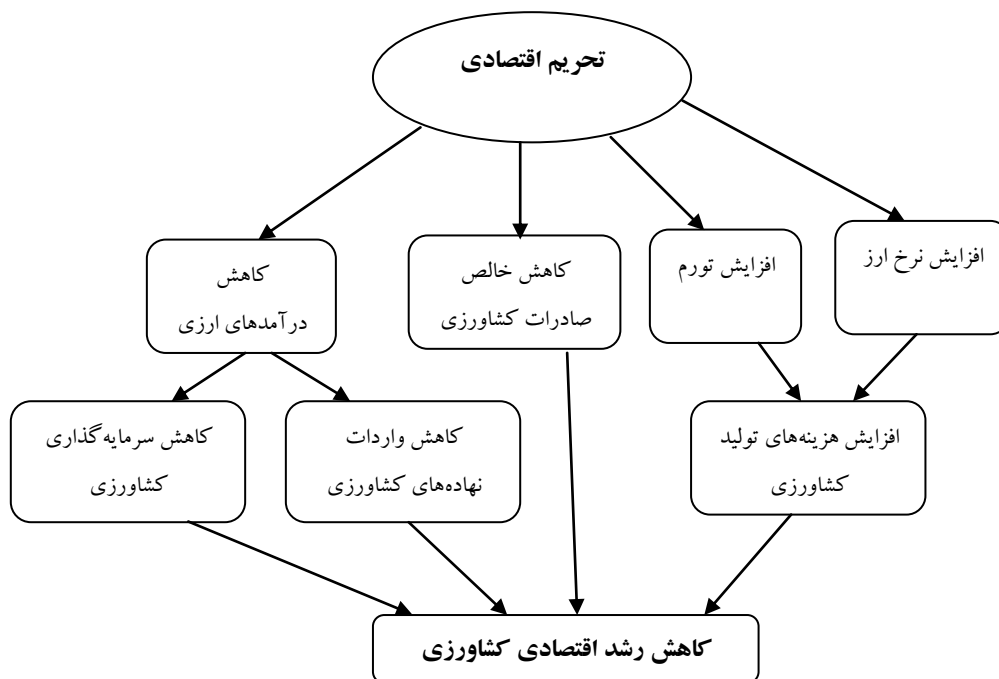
تحریم اقتصادی

افزایش نرخ ارز

افزایش تورم

کاهش خالص صادرات کشاورزی

کاهش درآمدهای ارزی

افزایش هزینه‌های تولید کشاورزی

کاهش واردات نهاده‌های کشاورزی

کاهش سرمایه‌گذاری کشاورزی

کاهش رشد اقتصادی کشاورزی